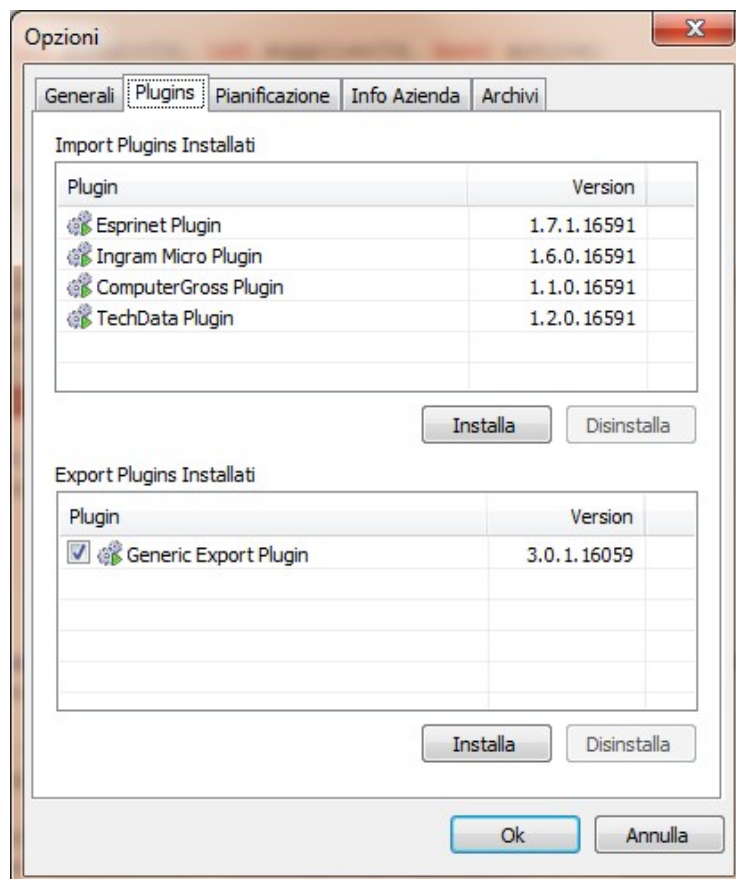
Opzioni

Generali | Plugins | Pianificazione | Info Azienda | Archivi

Import Plugins Installati

| Plugin | Version |
|---|---|
| Esprinet Plugin | 1.7.1.16591 |
| Ingram Micro Plugin | 1.6.0.16591 |
| ComputerGross Plugin | 1.1.0.16591 |
| TechData Plugin | 1.2.0.16591 |

Installa Disinstalla

Export Plugins Installati

| Plugin | Version |
|---|---|
| Generic Export Plugin | 3.0.1.16059 |

Installa Disinstalla

Ok Annulla